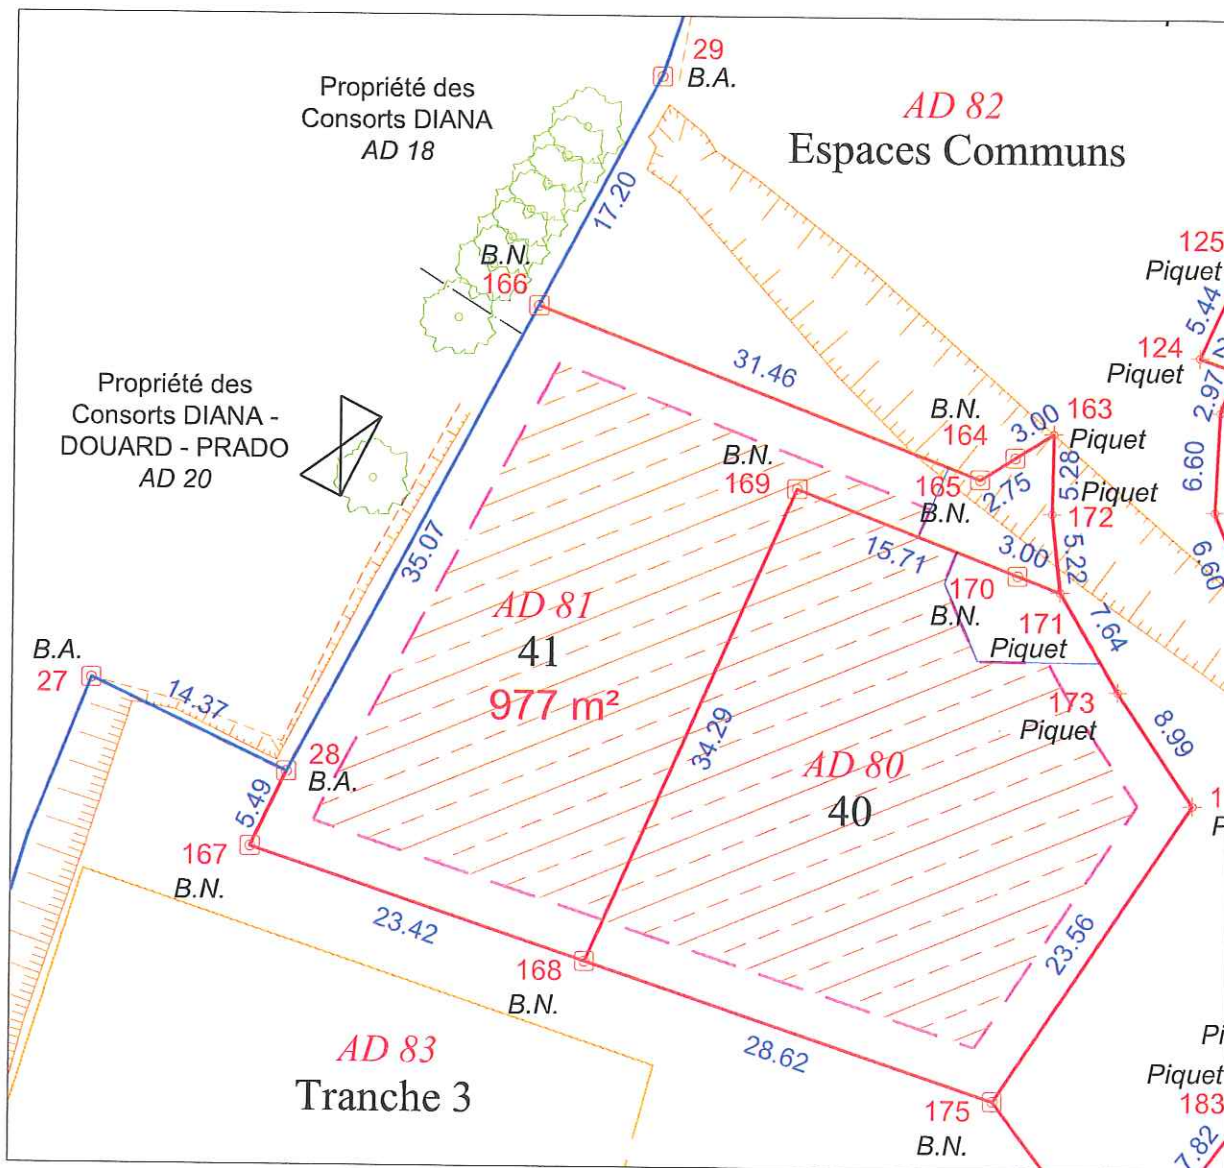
29
B.A.

AD 82
Espaces Communs

Propriété des
Consorts DIANA
AD 18

17.20

B.N.
166

125
Piquet

5.44

124
Piquet

2.97

Propriété des
Consorts DIANA -
DOUARD - PRADO
AD 20

31.46

B.N.
164

3.00

163
Piquet

6.60

B.N.
169

165
B.N.

2.75

5.28
Piquet
172

5.22

3.00

6.60

15.71

35.07

AD 81
41
977 m²

170
B.N.

171
Piquet

7.64

B.A.
27

14.37

173
Piquet

28
B.A.

34.29

AD 80
40

8.99

5.49

167
B.N.

1
P

23.42

168
B.N.

23.56

AD 83
Tranche 3

28.62

Pi

Piquet
183

175
B.N.

7.82